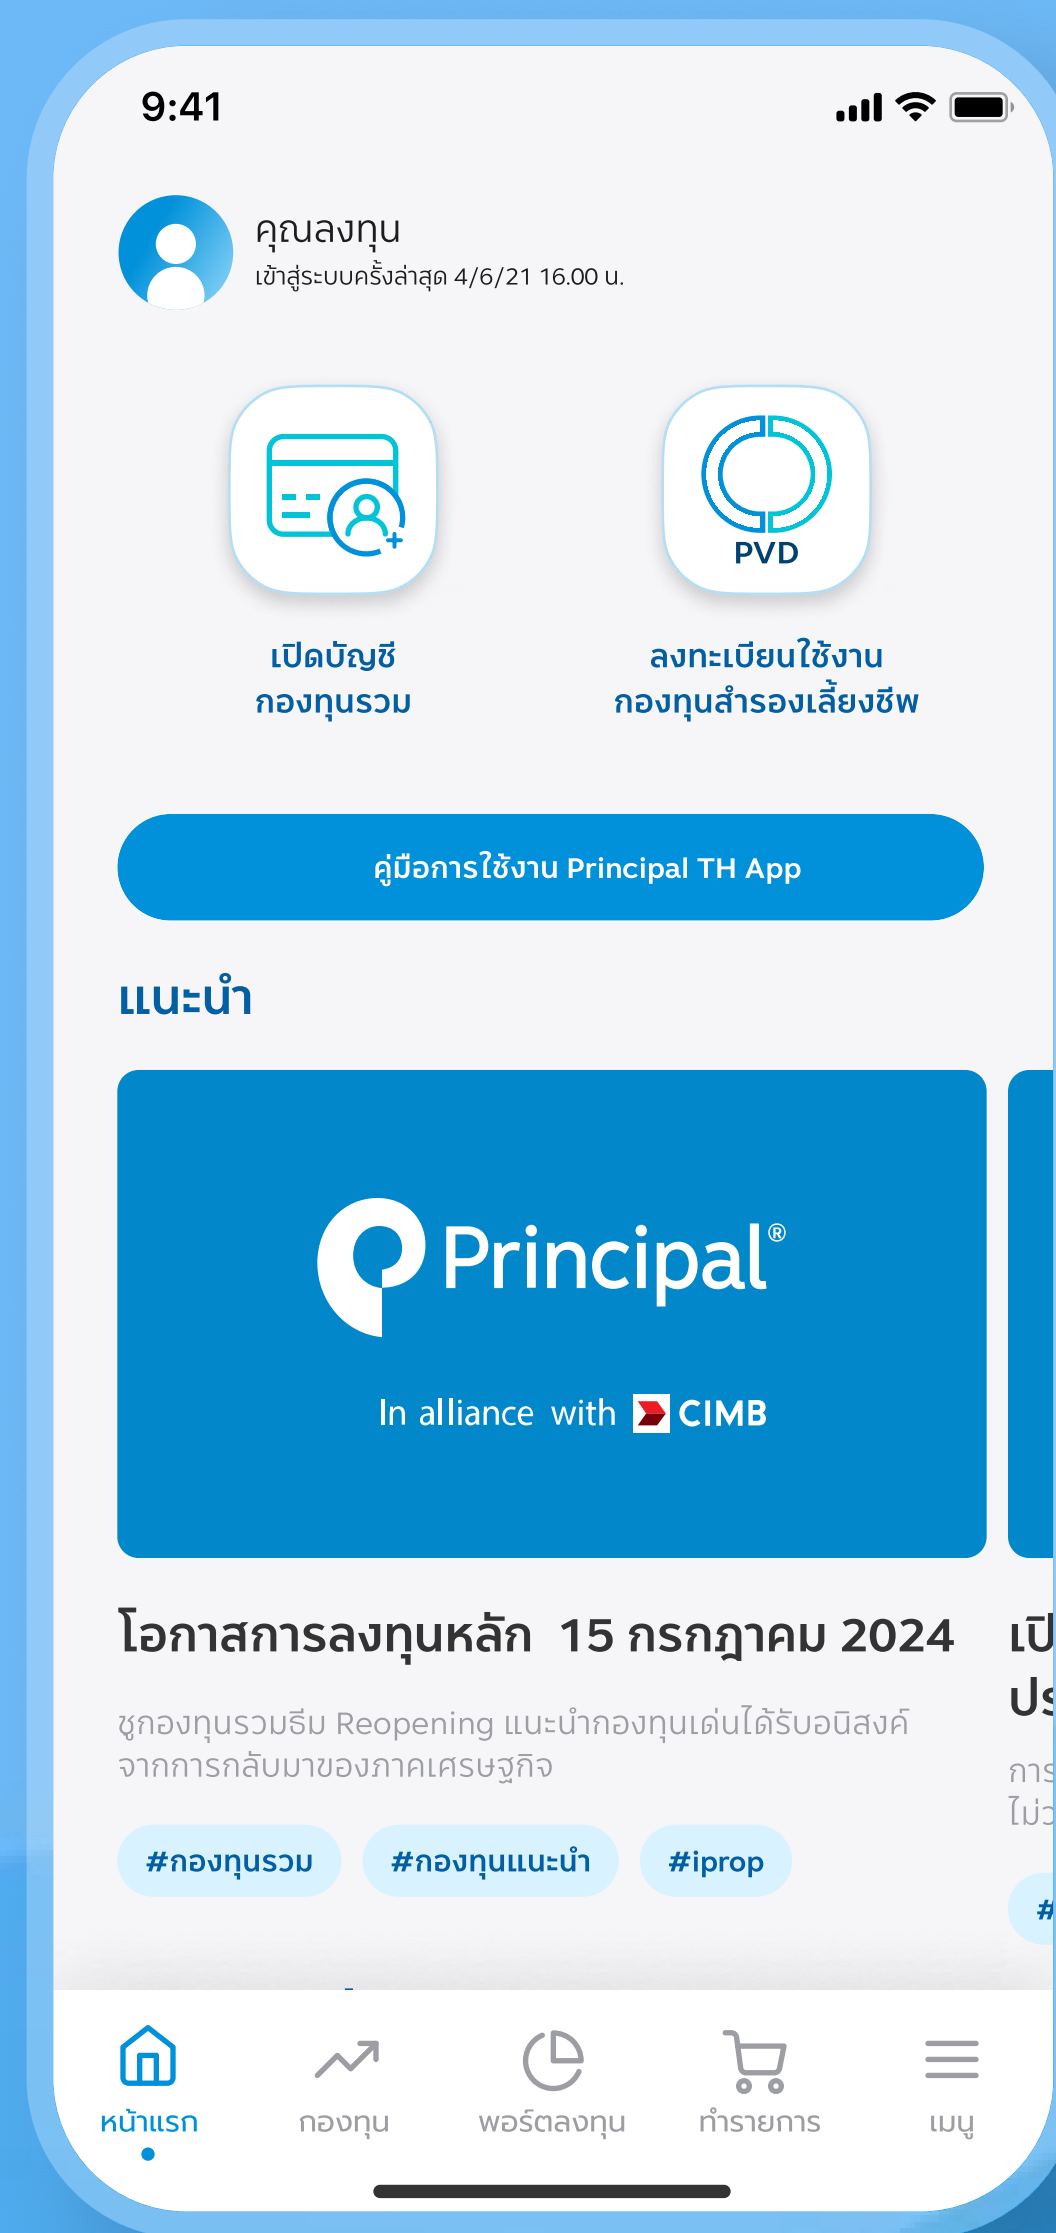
9:41

คุณลงทุน
เข้าสู่ระบบครั้งล่าสุด 4/6/21 16.00 น.

PVD

เปิดบัญชี กองทุนรวม

ลงทะเบียนใช้งาน กองทุนสำรองเลี้ยงชีพ

คู่มือการใช้งาน Principal TH App

แนะนำ

Principal®

In alliance with CIMB

โอกาสการลงทุนหลัก 15 กรกฎาคม 2024

ชูกองทุนรวมธีม Reopening แนะนำกองทุนเด่นได้รับอนิสงค์จากการกลับมาของภาคเศรษฐกิจ

#กองทุนรวม #กองทุนแนะนำ #iprop

เปิ
ปร
การ
ไม่
#

หน้าแรก กองทุน พอร์ตลงทุน ทำรายการ เมนู